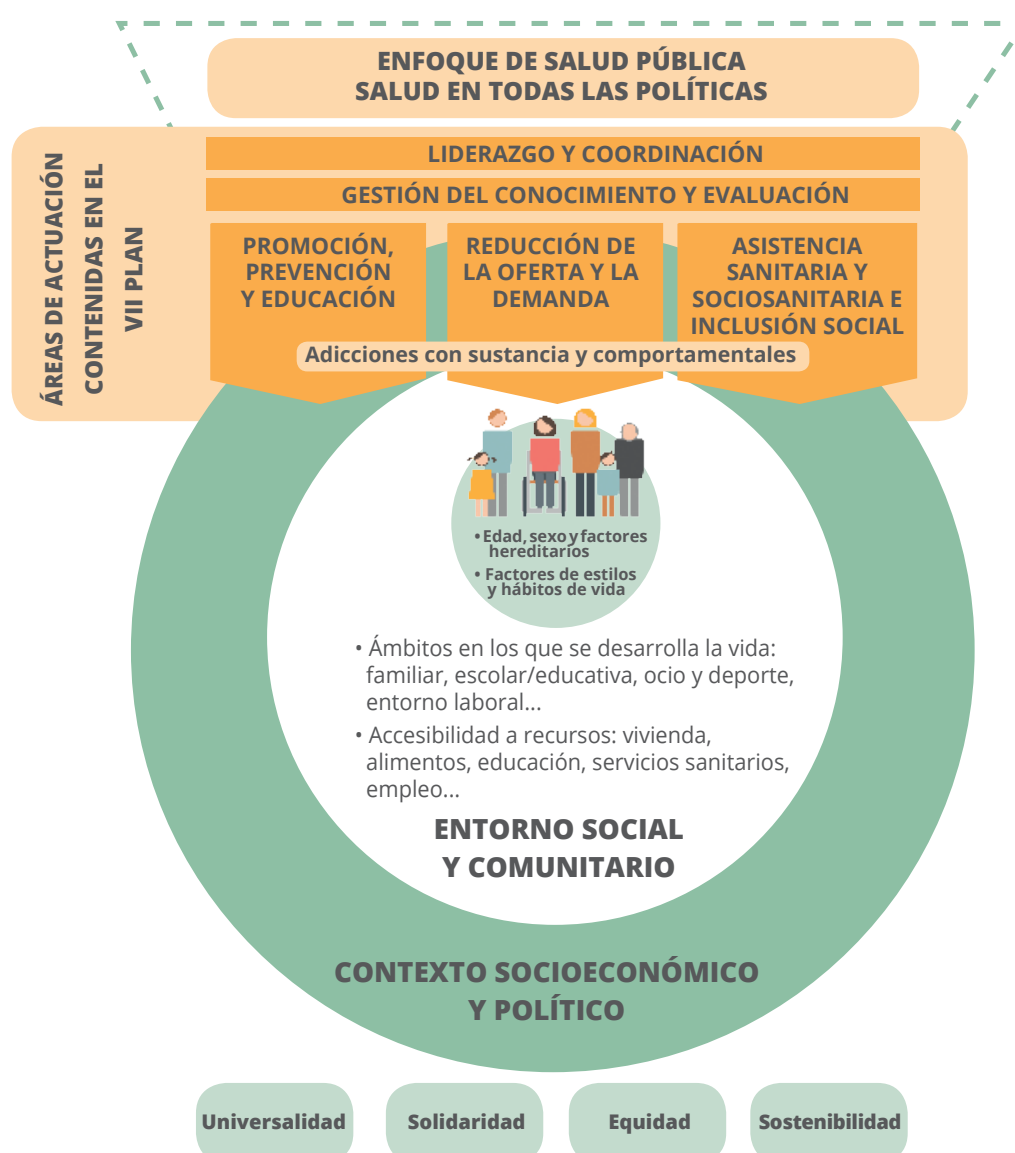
ENFOQUE DE SALUD PÚBLICA
SALUD EN TODAS LAS POLÍTICAS

ÁREAS DE ACTUACIÓN CONTENIDAS EN EL VII PLAN

LIDERAZGO Y COORDINACIÓN

GESTIÓN DEL CONOCIMIENTO Y EVALUACIÓN

PROMOCIÓN, PREVENCIÓN Y EDUCACIÓN

REDUCCIÓN DE LA OFERTA Y LA DEMANDA

ASISTENCIA SANITARIA Y SOCIOSANITARIA E INCLUSIÓN SOCIAL

Adicciones con sustancia y comportamentales

• Edad, sexo y factores hereditarios
• Factores de estilos y hábitos de vida

• Ámbitos en los que se desarrolla la vida: familiar, escolar/educativa, ocio y deporte, entorno laboral...
• Accesibilidad a recursos: vivienda, alimentos, educación, servicios sanitarios, empleo...

ENTORNO SOCIAL Y COMUNITARIO

CONTEXTO SOCIOECONÓMICO Y POLÍTICO

Universalidad

Solidaridad

Equidad

Sostenibilidad